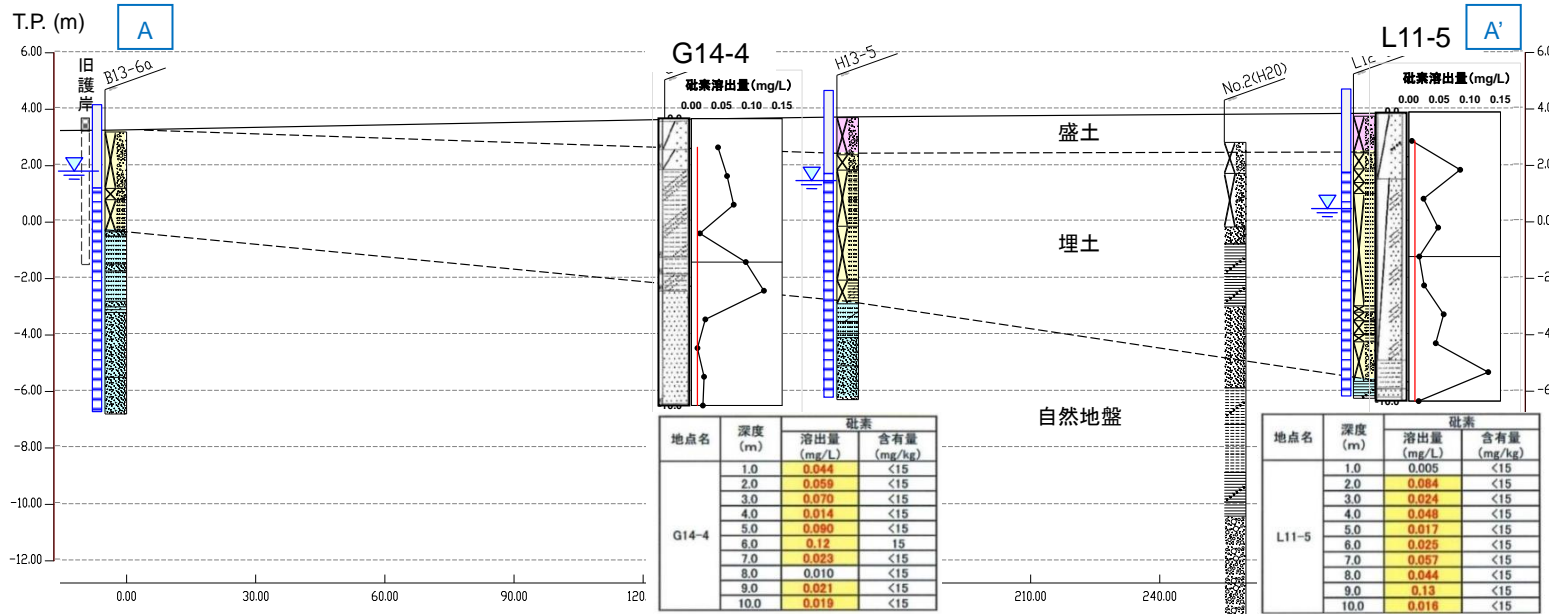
T.P. (m)

A

A'

G14-4

L11-5

旧護岸

B13-6a

H13-5

No.2(H20)

L1c

砒素溶出量 (mg/L)
0.00 0.05 0.10 0.15

砒素溶出量 (mg/L)
0.00 0.05 0.10 0.15

盛土

埋土

自然地盤

6.00
4.00
2.00
0.00
-2.00
-4.00
-6.00
-8.00
-10.00
-12.00

0.00 30.00 60.00 90.00 120 210.00 240.00

| 地点名 | 深度 (m) | 砒素 溶出量 (mg/L) | 砒素 含有量 (mg/kg) |
|---|---|---|---|
| G14-4 | 1.0 | 0.044 | <15 |
| | 2.0 | 0.059 | <15 |
| | 3.0 | 0.070 | <15 |
| | 4.0 | 0.014 | <15 |
| | 5.0 | 0.090 | <15 |
| | 6.0 | 0.12 | 15 |
| | 7.0 | 0.023 | <15 |
| | 8.0 | 0.010 | <15 |
| | 9.0 | 0.021 | <15 |
| | 10.0 | 0.019 | <15 |

| 地点名 | 深度 (m) | 砒素 溶出量 (mg/L) | 砒素 含有量 (mg/kg) |
|---|---|---|---|
| L11-5 | 1.0 | 0.005 | <15 |
| | 2.0 | 0.084 | <15 |
| | 3.0 | 0.024 | <15 |
| | 4.0 | 0.048 | <15 |
| | 5.0 | 0.017 | <15 |
| | 6.0 | 0.025 | <15 |
| | 7.0 | 0.057 | <15 |
| | 8.0 | 0.044 | <15 |
| | 9.0 | 0.13 | <15 |
| | 10.0 | 0.016 | <15 |